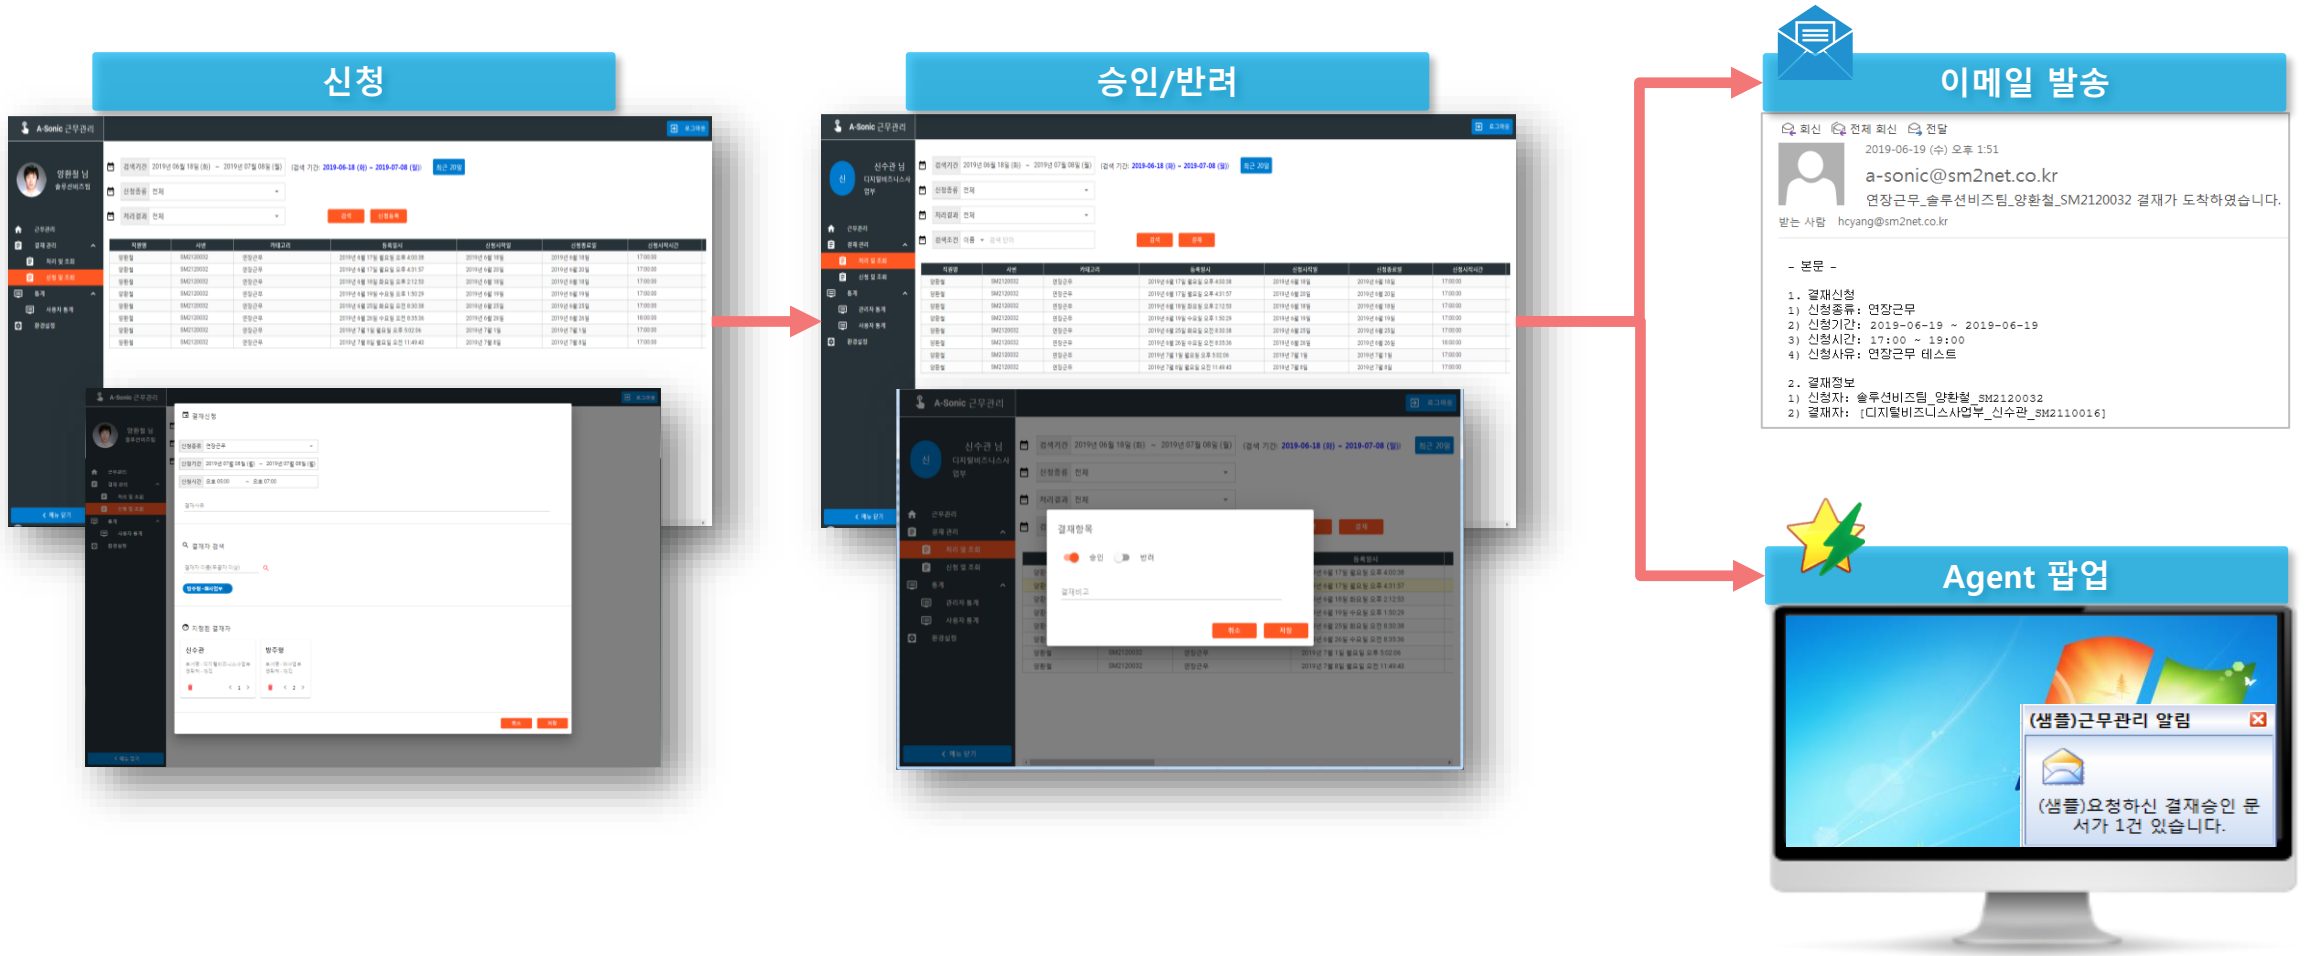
신청

승인/반려

이메일 발송

회신 전체 회신 전달

2019-06-19 (수) 오후 1:51

a-sonic@sm2net.co.kr

연장근무_솔루션비즈팀_양환철_SM2120032 결재가 도착하였습니다.

받는 사람 hcyang@sm2net.co.kr

- 본문 -

1. 결재신청
1) 신청종류: 연장근무
2) 신청기간: 2019-06-19 ~ 2019-06-19
3) 신청시간: 17:00 ~ 19:00
4) 신청사유: 연장근무 테스트

2. 결재정보
1) 신청자: 솔루션비즈팀_양환철_SM2120032
2) 결재자: [디지털비즈니스사업부_신수관_SM2110016]

Agent 팝업

(샘플)근무관리 알림

(샘플)요청하신 결재승인 문서가 1건 있습니다.

A-Sonic 근무관리

결재항목

승인 반려

결재비고

취소 저장